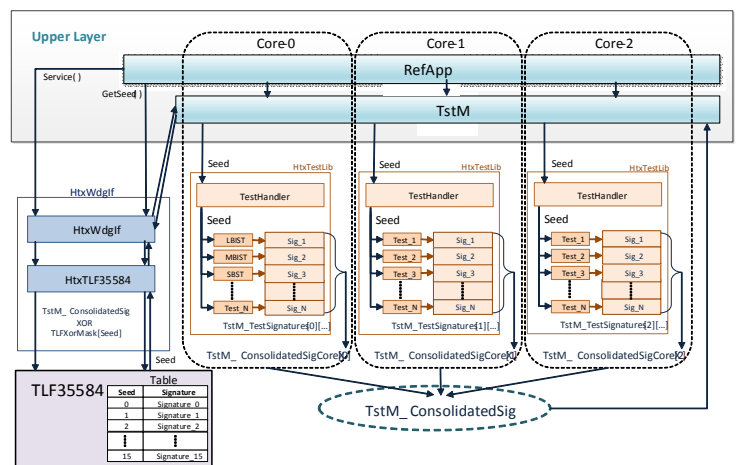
Upper Layer

Core-0

Core-1

Core-2

Service( )

RefApp

GetSeed( )

TstM

Seed

HtxTestLib

Seed

HtxTestLib

Seed

HtxTestLib

HtxWdgIf

TestHandler

TestHandler

TestHandler

Seed

Seed

Seed

HtxWdgIf

LBIST

Sig_1

Test_1

Sig_1

Test_1

Sig_1

MBIST

Sig_2

Test_2

Sig_2

Test_2

Sig_2

SBST

Sig_3

Test_3

Sig_3

Test_3

Sig_3

HtxTLF35584

Test_N

Sig_N

Test_N

Sig_N

Test_N

Sig_N

TstM_ConsolidatedSig XOR TLFXorMask[Seed]

TstM_TestSignatures[0][...]

TstM_TestSignatures[1][...]

TstM_TestSignatures[2][...]

Seed

TstM_ConsolidatedSigCore[0]

TstM_ConsolidatedSigCore[1]

TstM_ConsolidatedSigCore[2]

TLF35584

Table

| Seed | Signature |
|---|---|
| 0 | Signature_0 |
| 1 | Signature_1 |
| 2 | Signature_2 |
| ⋮ | ⋮ |
| 15 | Signature_15 |

TstM_ConsolidatedSig